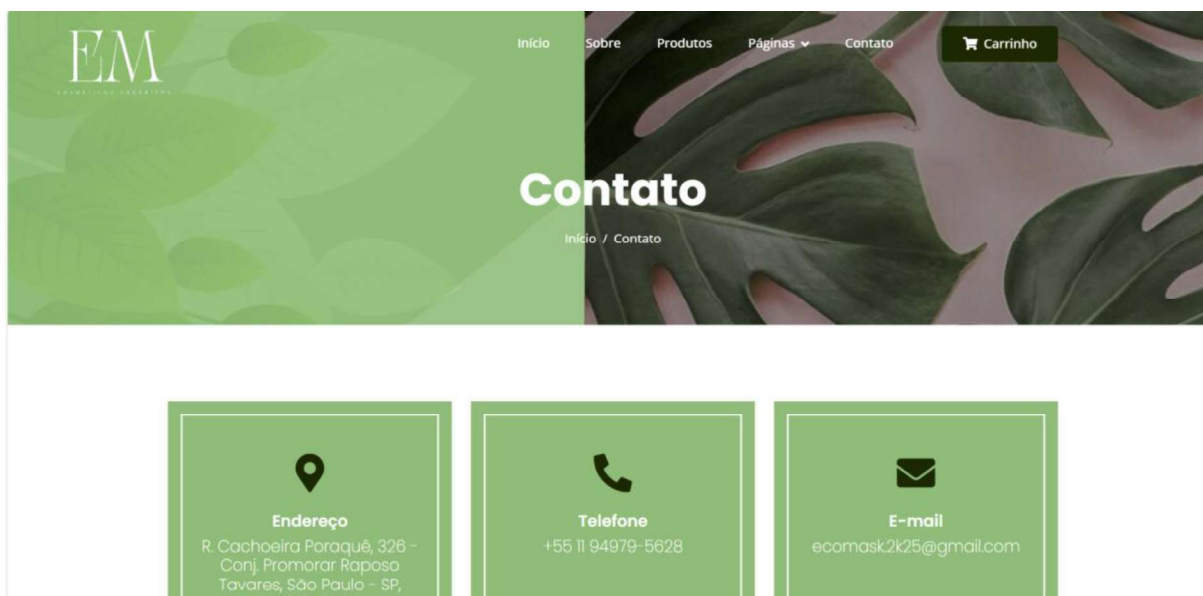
EM
COSMÉTICOS ORGÂNICOS

Início Sobre Produtos Páginas Contato Carrinho

Contato

Início / Contato

Endereço
R. Cachoeira Poraquê, 326 - Conj. Promorar Raposo Tavares, São Paulo - SP,

Telefone
+55 11 94979-5628

E-mail
ecomask2k25@gmail.com